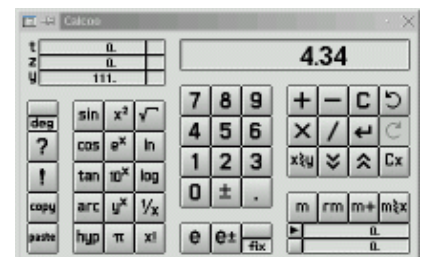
Calcoo

t 0.
z 0.
y 111.

4.34

deg
?
!
copy
paste

sin $x^2$ $\sqrt{\ }$
cos $e^x$ ln
tan $10^x$ log
arc $y^x$ $^1/_x$
hyp π x!

7 8 9
4 5 6
1 2 3
0 ± .

e e± fix

+ − C
× / ↵
x≷y
Cx

m rm m+ m≷x
0.
0.